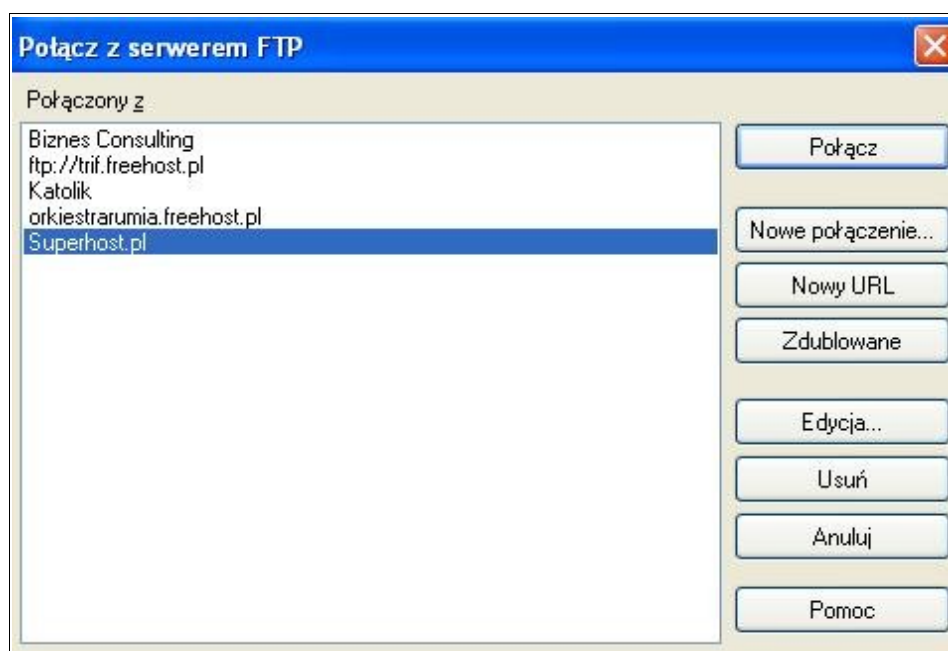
Połącz z serwerem FTP

Połączony z

Biznes Consulting
ftp://trif.freehost.pl
Katolik
orkiestrarumia.freehost.pl
Superhost.pl

Połącz

Nowe połączenie...

Nowy URL

Zdublowane

Edycja...

Usuń

Anuluj

Pomoc